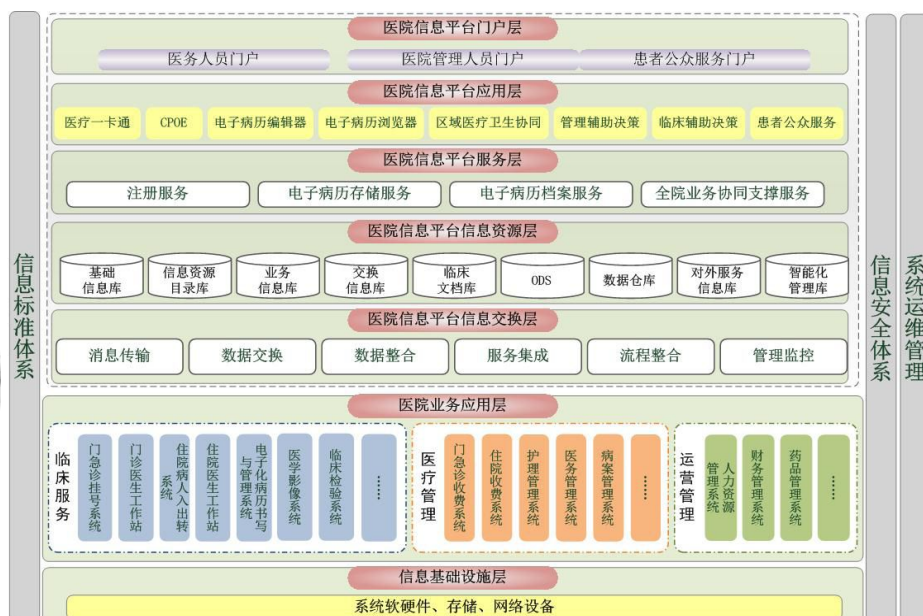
信息标准体系

医院信息平台门户层

医务人员门户 医院管理人员门户 患者公众服务门户

医院信息平台应用层

医疗一卡通 CPOE 电子病历编辑器 电子病历浏览器 区域医疗卫生协同 管理辅助决策 临床辅助决策 患者公众服务

医院信息平台服务层

注册服务 电子病历存储服务 电子病历档案服务 全院业务协同支撑服务

医院信息平台信息资源层

基础信息库 信息资源目录库 业务信息库 交换信息库 临床文档库 ODS 数据仓库 对外服务信息库 智能化管理库

医院信息平台信息交换层

消息传输 数据交换 数据整合 服务集成 流程整合 管理监控

医院业务应用层

临床服务

门急诊挂号系统 门诊医生工作站 住院病人入出转系统 住院医生工作站 电子化病历书写与管理系统 医学影像系统 临床检验系统 ……

医疗管理

门急诊收费系统 住院收费系统 护理管理系统 医务管理系统 病案管理系统 ……

运营管理

人力资源管理系统 财务管理系统 药品管理系统 ……

信息基础设施层

系统软硬件、存储、网络设备

信息安全体系

系统运维管理